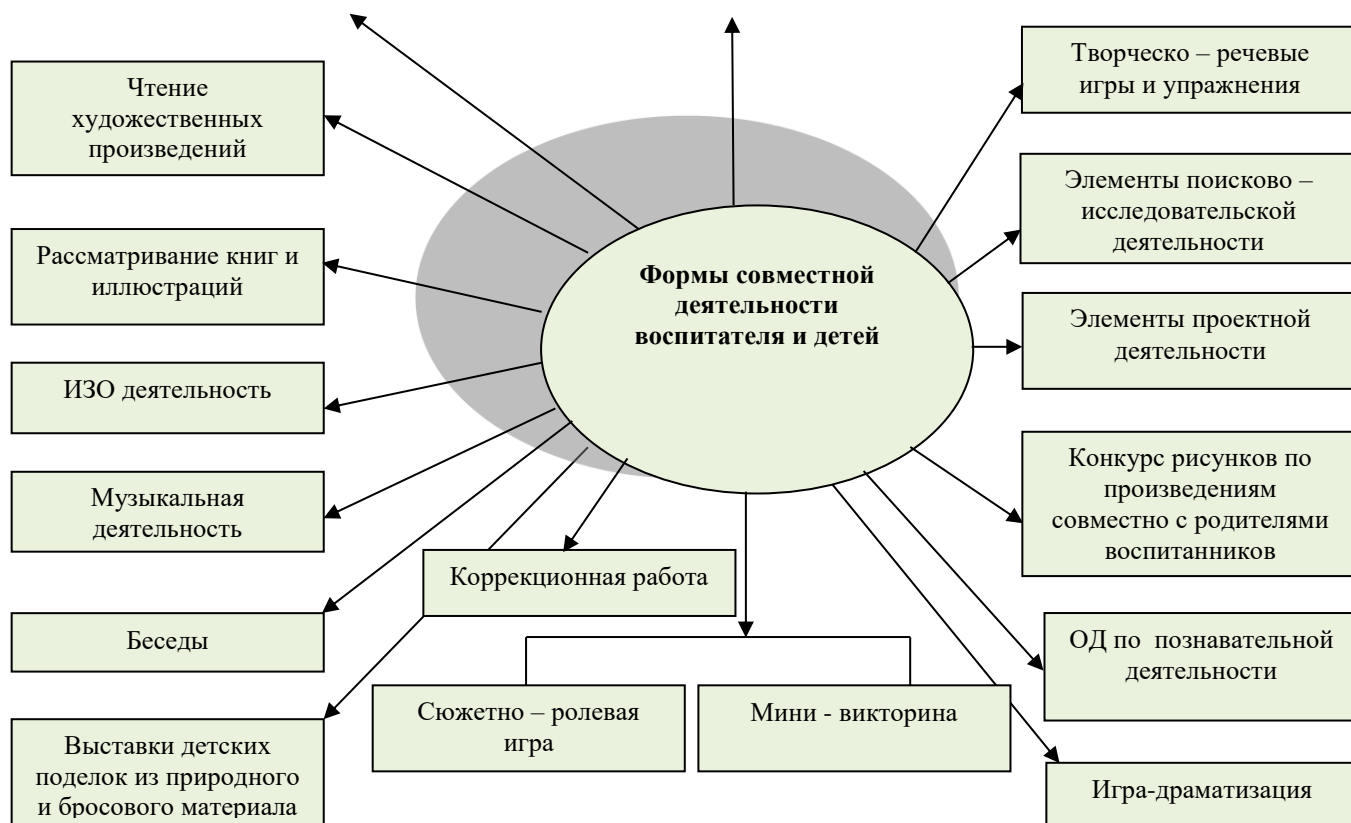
Чтение художественных произведений

Рассматривание книг и иллюстраций

ИЗО деятельность

Музыкальная деятельность

Беседы

Выставки детских поделок из природного и бросового материала

Формы совместной деятельности воспитателя и детей

Коррекционная работа

Сюжетно – ролевая игра

Мини - викторина

Творческо – речевые игры и упражнения

Элементы поисково – исследовательской деятельности

Элементы проектной деятельности

Конкурс рисунков по произведениям совместно с родителями воспитанников

ОД по познавательной деятельности

Игра-драматизация